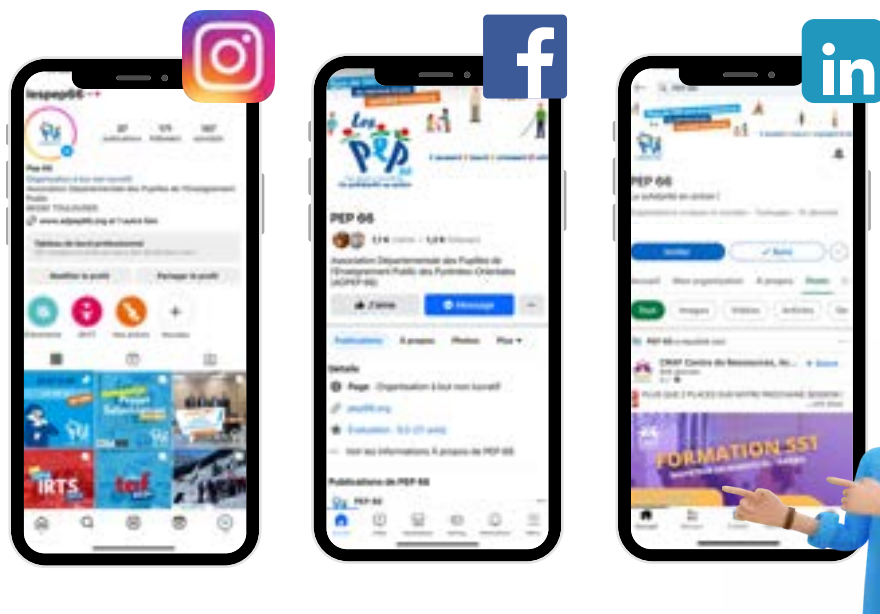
lespep66

Pep 66

Association Départementale des Pupilles de l'Enseignement Public

Modifier le profil

Partager le profil

IRTS

PEP 66

Association Départementale des Pupilles de l'Enseignement Public des Pyrénées-Orientales (ADPEP 66)

J'aime

Message

Publications

À propos

Photos

Plus

Détails

Page · Organisation à but non lucratif

pep66.org

Voir les informations À propos de PEP 66

Publications de PEP 66

PEP 66

PEP 66

La solidarité en action !

Suivre

Accueil

À propos

Posts

Tout

Images

Vidéos

Articles

CRAF Centre de Ressources

FORMATION SST